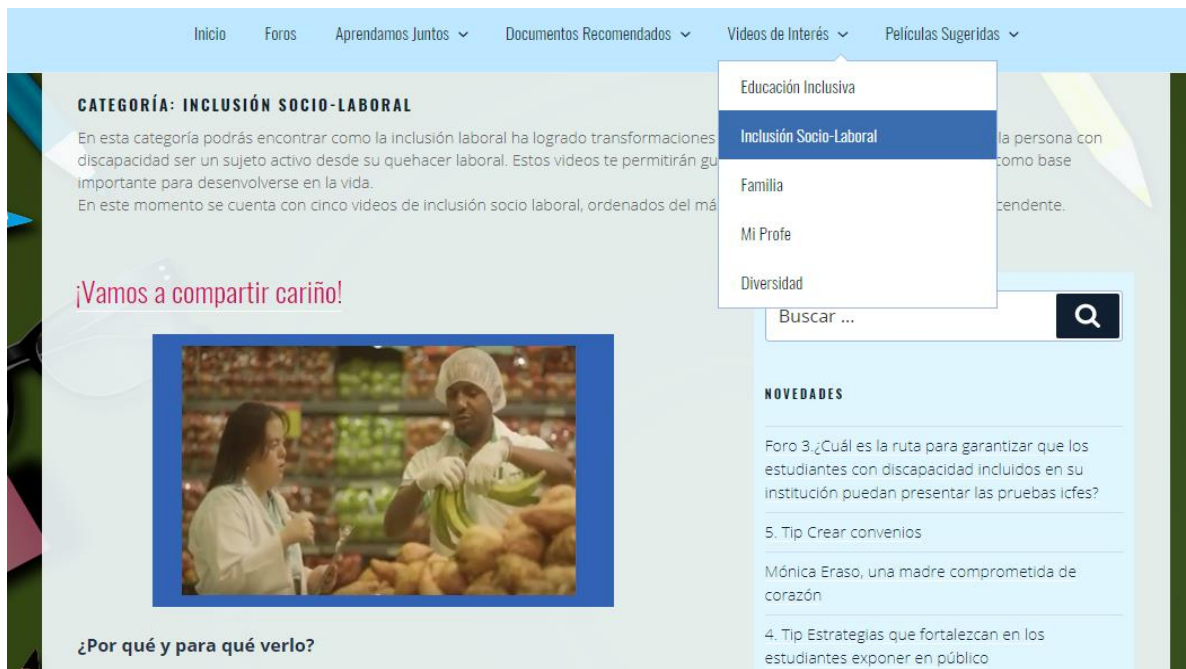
Inicio Foros Aprendamos Juntos Documentos Recomendados Videos de Interés Películas Sugeridas

Educación Inclusiva
Inclusión Socio-Laboral
Familia
Mi Profe
Diversidad

CATEGORÍA: INCLUSIÓN SOCIO-LABORAL

En esta categoría podrás encontrar como la inclusión laboral ha logrado transformaciones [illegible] la persona con discapacidad ser un sujeto activo desde su quehacer laboral. Estos videos te permitirán gu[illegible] como base importante para desenvolverse en la vida.
En este momento se cuenta con cinco videos de inclusión socio laboral, ordenados del má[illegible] cendente.

¡Vamos a compartir cariño!

Buscar ...

NOVEDADES

Foro 3.¿Cuál es la ruta para garantizar que los estudiantes con discapacidad incluidos en su institución puedan presentar las pruebas icfes?

5. Tip Crear convenios

Mónica Eraso, una madre comprometida de corazón

4. Tip Estrategias que fortalezcan en los estudiantes exponer en público

¿Por qué y para qué verlo?